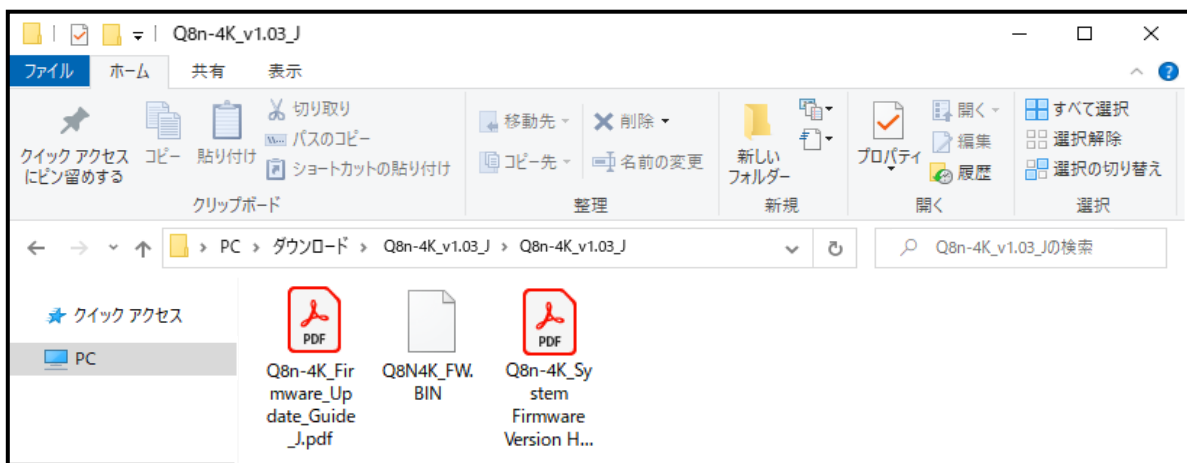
Q8n-4K_v1.03_J

ファイル ホーム 共有 表示

クイック アクセス にピン留めする
コピー
貼り付け
切り取り
パスのコピー
ショートカットの貼り付け
クリップボード

移動先
削除
コピー先
名前の変更
整理

新しい フォルダー
新規

プロパティ
開く
編集
履歴
開く

すべて選択
選択解除
選択の切り替え
選択

PC > ダウンロード > Q8n-4K_v1.03_J > Q8n-4K_v1.03_J

Q8n-4K_v1.03_Jの検索

クイック アクセス
PC

PDF
Q8n-4K_Firmware_Update_Guide_J.pdf

Q8N4K_FW.BIN

PDF
Q8n-4K_System Firmware Version H...